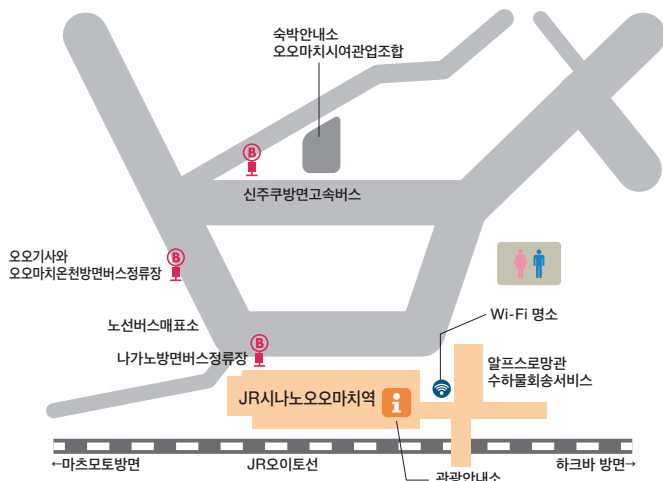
숙박안내소
오오마치시여관업조합

B

신주쿠방면고속버스

오오기사와
오오마치온천방면버스정류장

B

Wi-Fi 명소

노선버스매표소

나가노방면버스정류장

B

알프스로망관
수하물회송서비스

JR시나노오오마치역

i

←마츠모토방면

JR오이토선

하크바 방면→

관광안내소